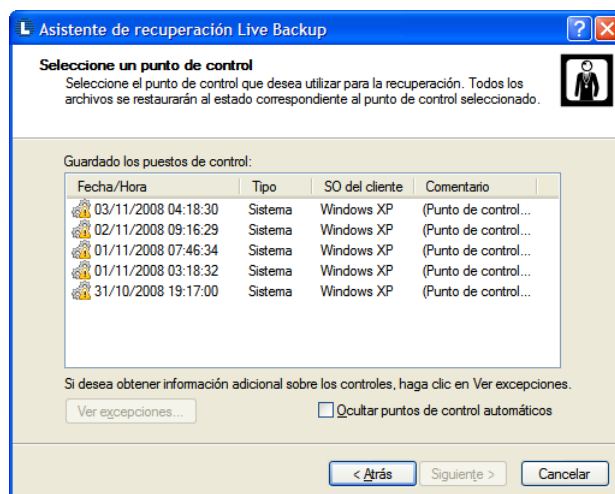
Asistente de recuperación Live Backup

Seleccione un punto de control
Seleccione el punto de control que desea utilizar para la recuperación. Todos los archivos se restaurarán al estado correspondiente al punto de control seleccionado.

Guardado los puestos de control:

| Fecha/Hora | Tipo | SO del cliente | Comentario |
|---|---|---|---|
| 03/11/2008 04:18:30 | Sistema | Windows XP | (Punto de control... |
| 02/11/2008 09:16:29 | Sistema | Windows XP | (Punto de control... |
| 01/11/2008 07:46:34 | Sistema | Windows XP | (Punto de control... |
| 01/11/2008 03:18:32 | Sistema | Windows XP | (Punto de control... |
| 31/10/2008 19:17:00 | Sistema | Windows XP | (Punto de control... |

Si desea obtener información adicional sobre los controles, haga clic en Ver excepciones.

Ver excepciones...

Ocultar puntos de control automáticos

< Atrás   Siguiente >   Cancelar